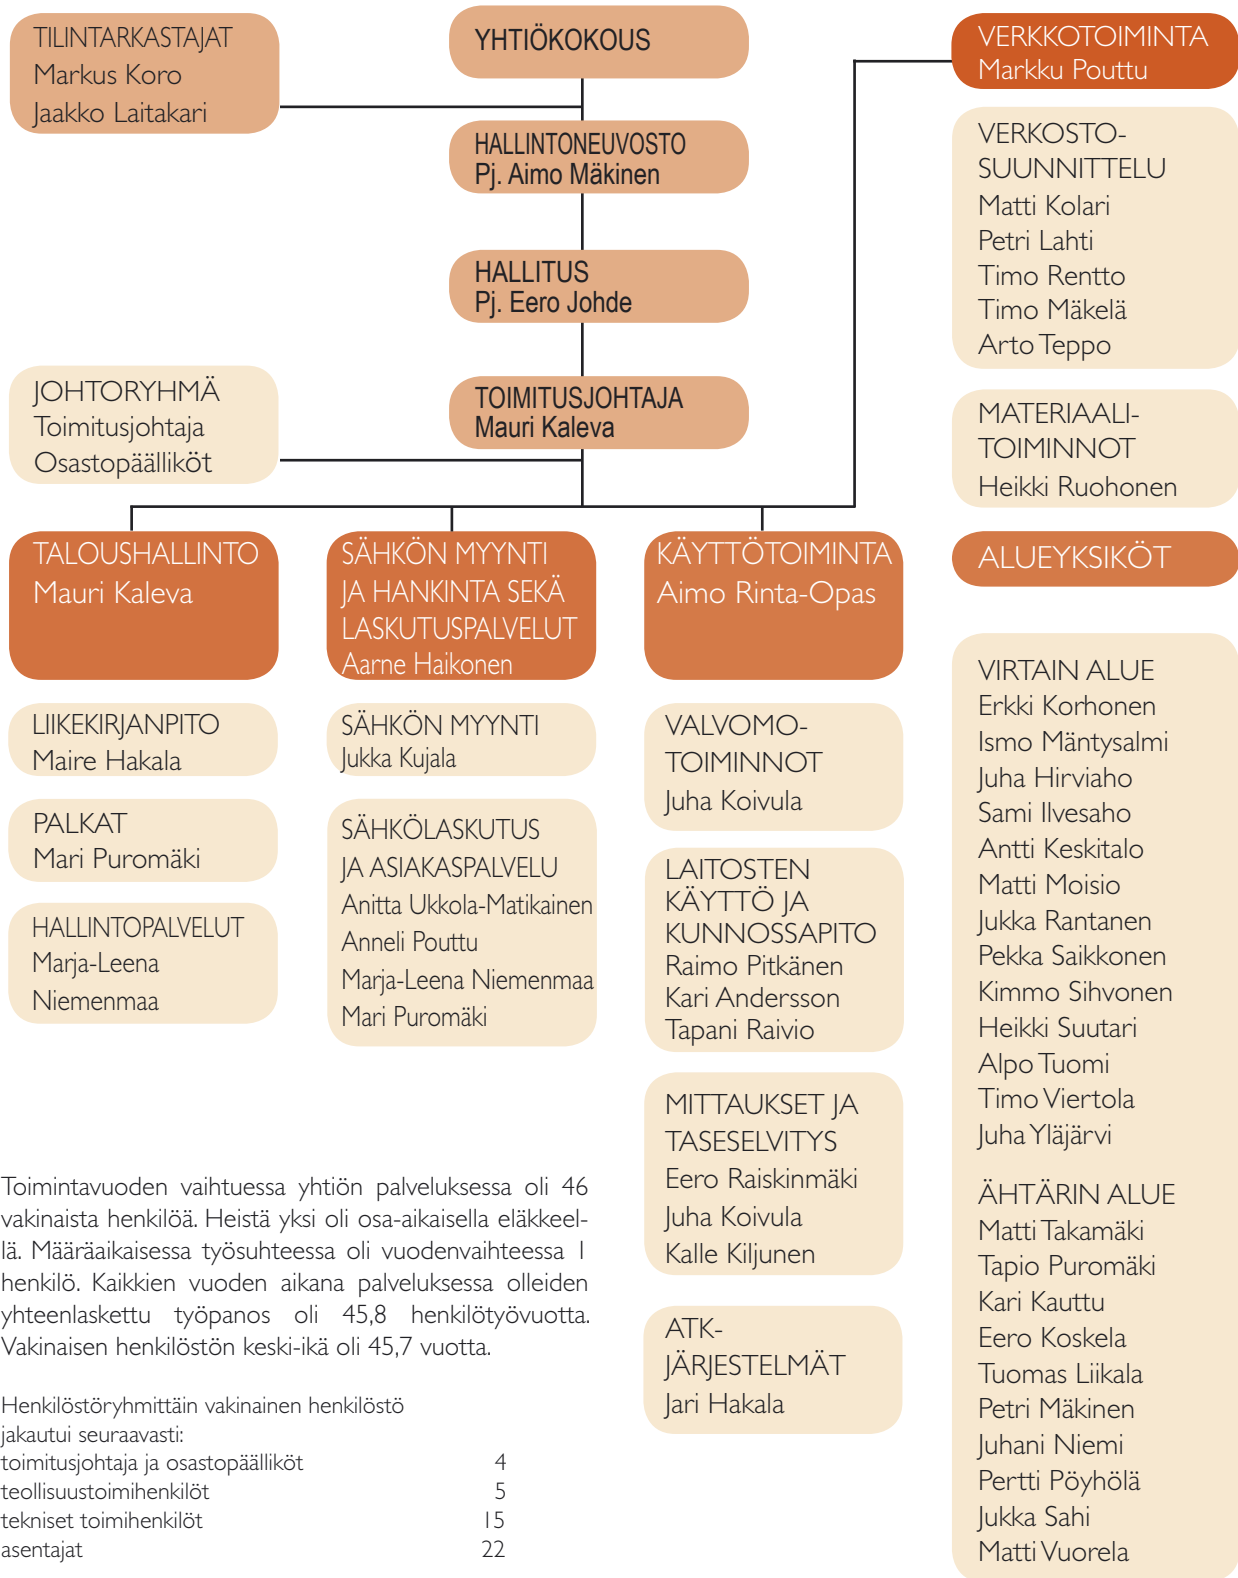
TILINTARKASTAJAT
Markus Koro
Jaakko Laitakari

YHTIÖKOKOUS

HALLINTONEUVOSTO
Pj. Aimo Mäkinen

HALLITUS
Pj. Eero Johde

TOIMITUSJOHTAJA
Mauri Kaleva

JOHTORYHMÄ
Toimitusjohtaja
Osastopäälliköt

VERKKOTOIMINTA
Markku Pouttu

VERKOSTO-SUUNNITTELU
Matti Kolari
Petri Lahti
Timo Rentto
Timo Mäkelä
Arto Teppo

MATERIAALI-TOIMINNOT
Heikki Ruohonen

ALUEYKSIKÖT

VIRTAIN ALUE
Erkki Korhonen
Ismo Mäntysalmi
Juha Hirviaho
Sami Ilvesaho
Antti Keskitalo
Matti Moisio
Jukka Rantanen
Pekka Saikkonen
Kimmo Sihvonen
Heikki Suutari
Alpo Tuomi
Timo Viertola
Juha Yläjärvi

ÄHTÄRIN ALUE
Matti Takamäki
Tapio Puromäki
Kari Kauttu
Eero Koskela
Tuomas Liikala
Petri Mäkinen
Juhani Niemi
Pertti Pöyhölä
Jukka Sahi
Matti Vuorela

TALOUSHALLINTO
Mauri Kaleva

LIIKEKIRJANPITO
Maire Hakala

PALKAT
Mari Puromäki

HALLINTOPALVELUT
Marja-Leena Niemenmaa

SÄHKÖN MYYNTI JA HANKINTA SEKÄ LASKUTUSPALVELUT
Aarne Haikonen

SÄHKÖN MYYNTI
Jukka Kujala

SÄHKÖLASKUTUS JA ASIAKASPALVELU
Anitta Ukkola-Matikainen
Anneli Pouttu
Marja-Leena Niemenmaa
Mari Puromäki

KÄYTTÖTOIMINTA
Aimo Rinta-Opas

VALVOMO-TOIMINNOT
Juha Koivula

LAITOSTEN KÄYTTÖ JA KUNNOSSAPITO
Raimo Pitkänen
Kari Andersson
Tapani Raivio

MITTAUKSET JA TASESELVITYS
Eero Raiskinmäki
Juha Koivula
Kalle Kiljunen

ATK-JÄRJESTELMÄT
Jari Hakala

Toimintavuoden vaihtuessa yhtiön palveluksessa oli 46 vakinaista henkilöä. Heistä yksi oli osa-aikaisella eläkkeellä. Määräaikaisessa työsuhteessa oli vuodenvaihteessa 1 henkilö. Kaikkien vuoden aikana palveluksessa olleiden yhteenlaskettu työpanos oli 45,8 henkilötyövuotta. Vakinaisen henkilöstön keski-ikä oli 45,7 vuotta.

Henkilöstöryhmittäin vakinainen henkilöstö jakautui seuraavasti:
| | |
|---|---|
| toimitusjohtaja ja osastopäälliköt | 4 |
| teollisuustoimihenkilöt | 5 |
| tekniset toimihenkilöt | 15 |
| asentajat | 22 |